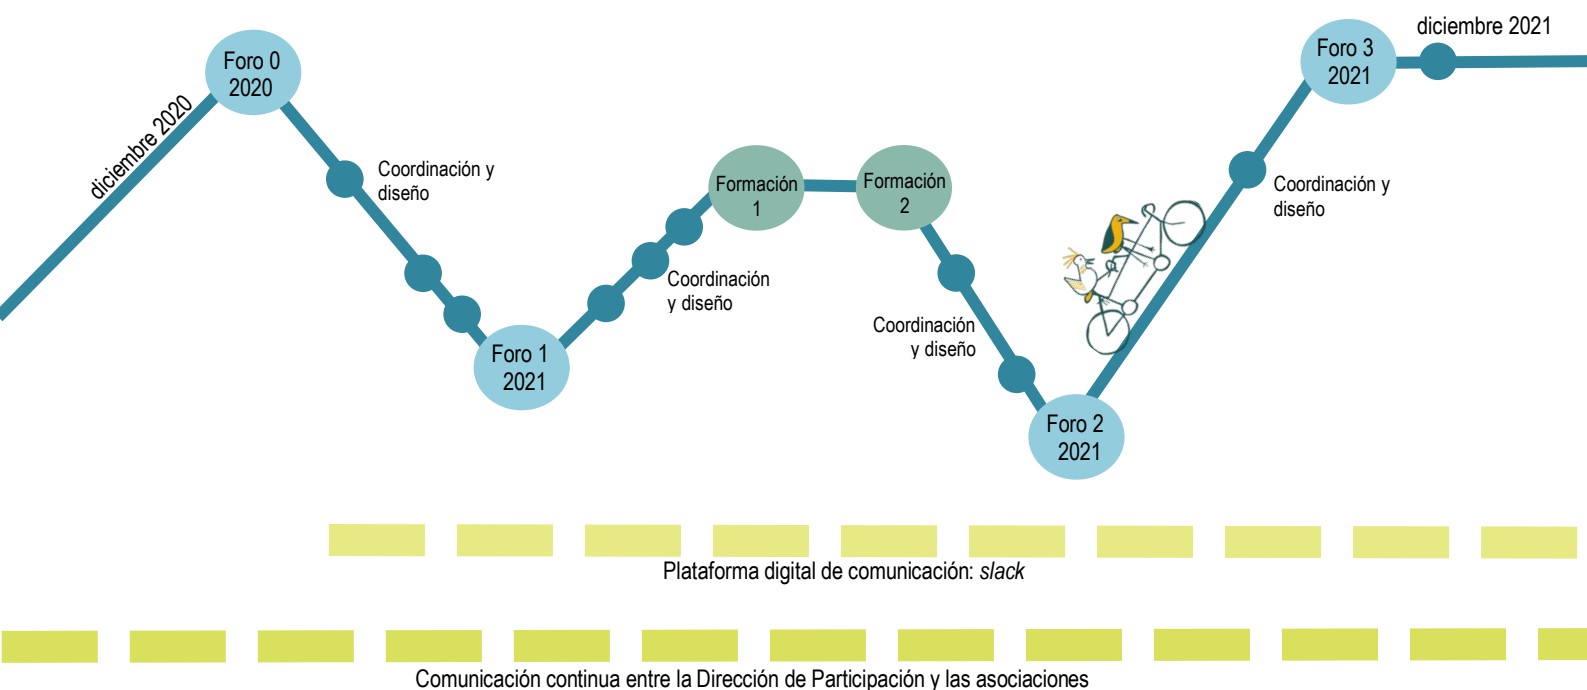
diciembre 2020

Foro 0
2020

Coordinación y
diseño

Foro 1
2021

Coordinación
y diseño

Formación
1

Formación
2

Coordinación
y diseño

Foro 2
2021

Coordinación y
diseño

Foro 3
2021

diciembre 2021

Plataforma digital de comunicación: *slack*

Comunicación continua entre la Dirección de Participación y las asociaciones